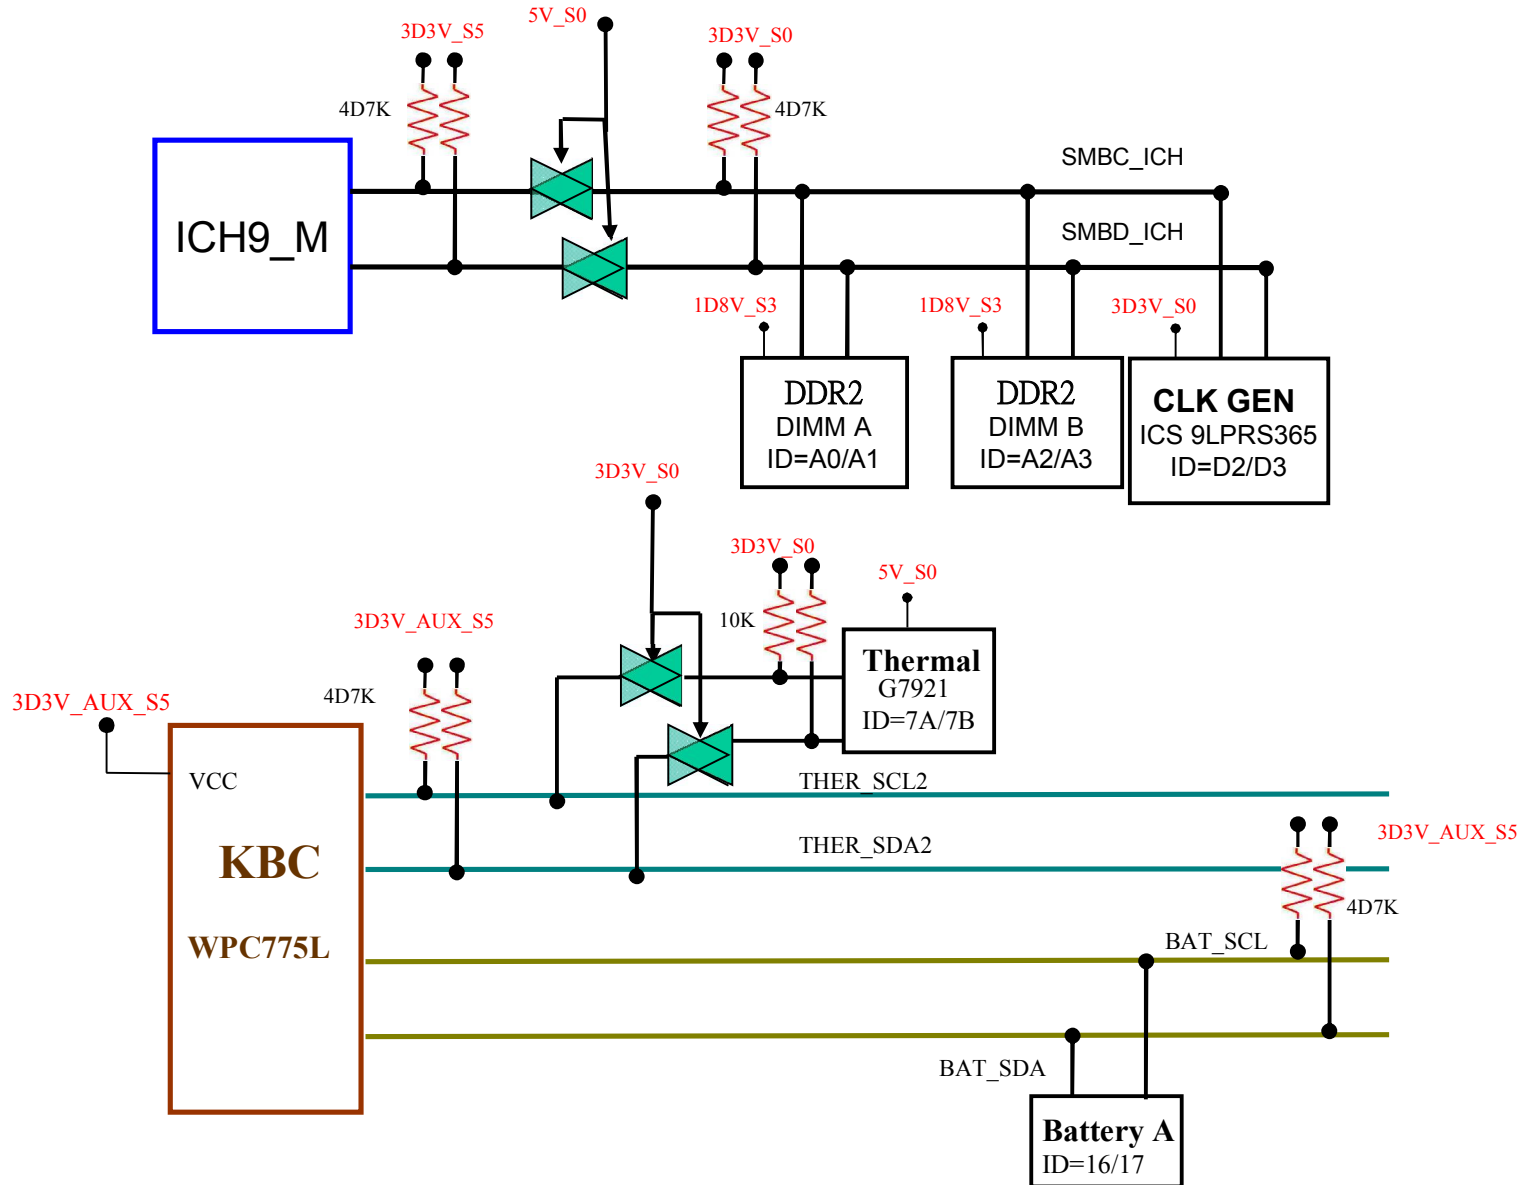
3D3V_S5
5V_S0
3D3V_S0
4D7K
4D7K
SMBC_ICH
ICH9_M
SMBD_ICH
1D8V_S3
1D8V_S3
3D3V_S0
DDR2
DIMM A
ID=A0/A1
DDR2
DIMM B
ID=A2/A3
CLK GEN
ICS 9LPRS365
ID=D2/D3
3D3V_S0
3D3V_S0
5V_S0
3D3V_AUX_S5
10K
Thermal
G7921
ID=7A/7B
3D3V_AUX_S5
4D7K
VCC
THER_SCL2
KBC
THER_SDA2
3D3V_AUX_S5
WPC775L
4D7K
BAT_SCL
BAT_SDA
Battery A
ID=16/17